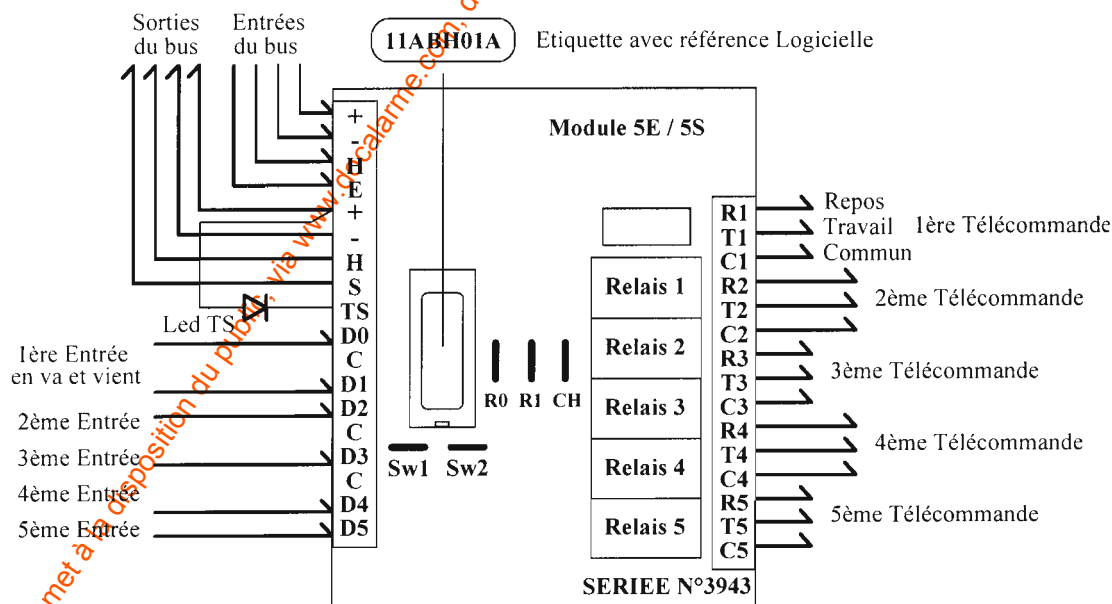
Sorties du bus

Entrées du bus

11ABH01A

Etiquette avec référence Logicielle

Module 5E / 5S

+
-
H
E
+
-
H
S
TS
D0
C
D1
D2
C
D3
C
D4
D5

Led TS

1ère Entrée en va et vient

2ème Entrée

3ème Entrée

4ème Entrée

5ème Entrée

Sw1 Sw2

R0 R1 CH

Relais 1

Relais 2

Relais 3

Relais 4

Relais 5

R1
T1
C1
R2
T2
C2
R3
T3
C3
R4
T4
C4
R5
T5
C5

Repos
Travail
Commun

1ère Télécommande

2ème Télécommande

3ème Télécommande

4ème Télécommande

5ème Télécommande

SERIEE N°3943

met à la disposition du public, via www.dcalarme.com, d